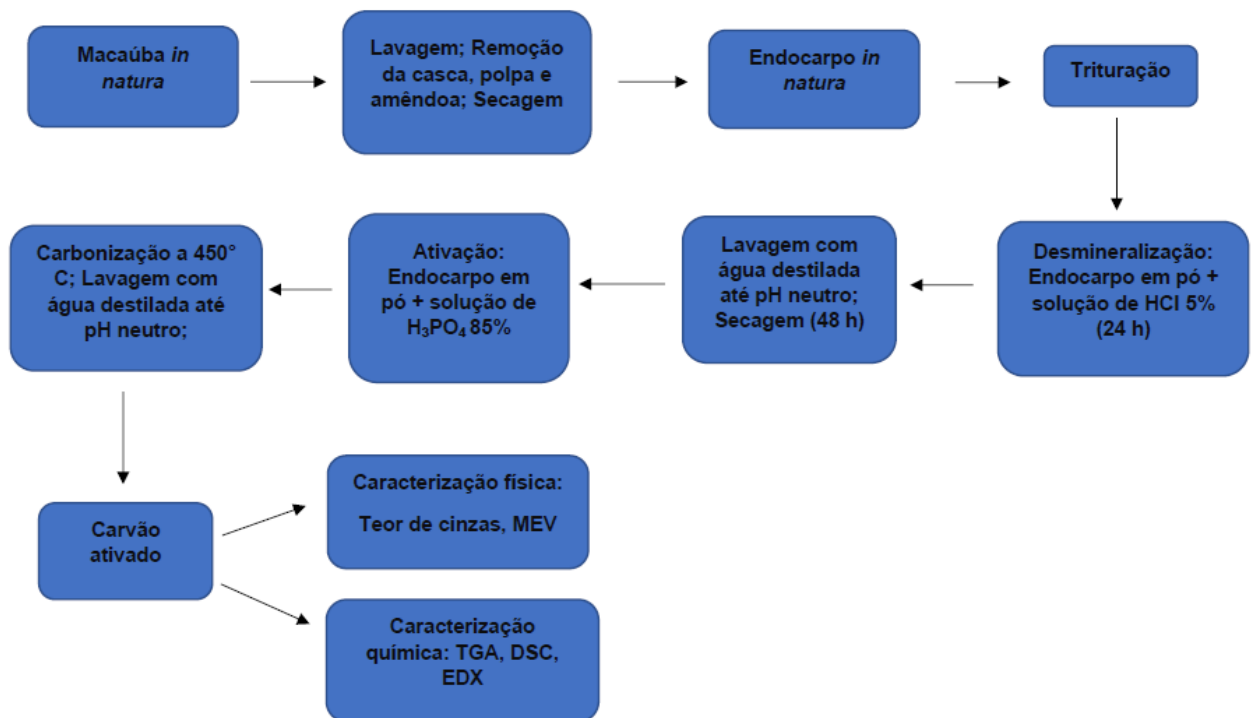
Macaúba *in natura*

Lavagem; Remoção da casca, polpa e amêndoa; Secagem

Endocarpo *in natura*

Trituração

Desmineralização: Endocarpo em pó + solução de HCl 5% (24 h)

Lavagem com água destilada até pH neutro; Secagem (48 h)

Ativação: Endocarpo em pó + solução de $H_3PO_4$ 85%

Carbonização a 450° C; Lavagem com água destilada até pH neutro;

Carvão ativado

Caracterização física:

Teor de cinzas, MEV

Caracterização química: TGA, DSC, EDX